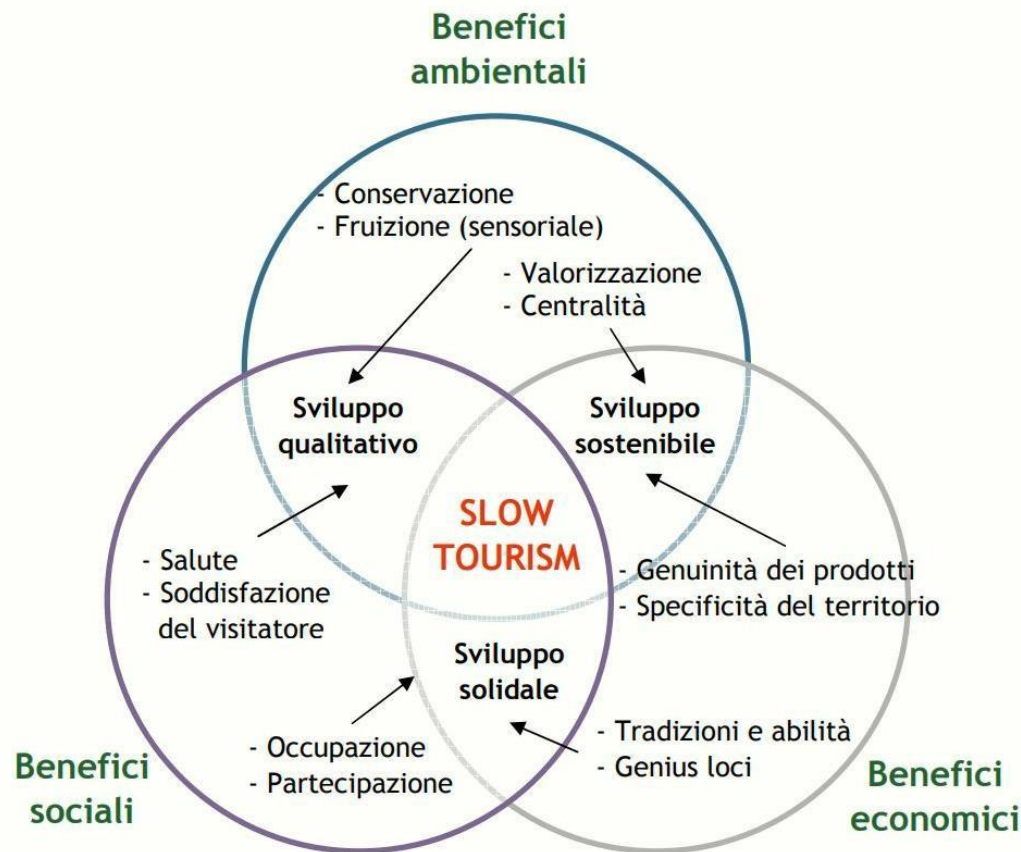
Benefici ambientali

- Conservazione
- Fruizione (sensoriale)

- Valorizzazione
- Centralità

Sviluppo qualitativo

Sviluppo sostenibile

SLOW TOURISM

- Salute
- Soddisfazione del visitatore

- Genuinità dei prodotti
- Specificità del territorio

Sviluppo solidale

- Occupazione
- Partecipazione

- Tradizioni e abilità
- Genius loci

Benefici sociali

Benefici economici